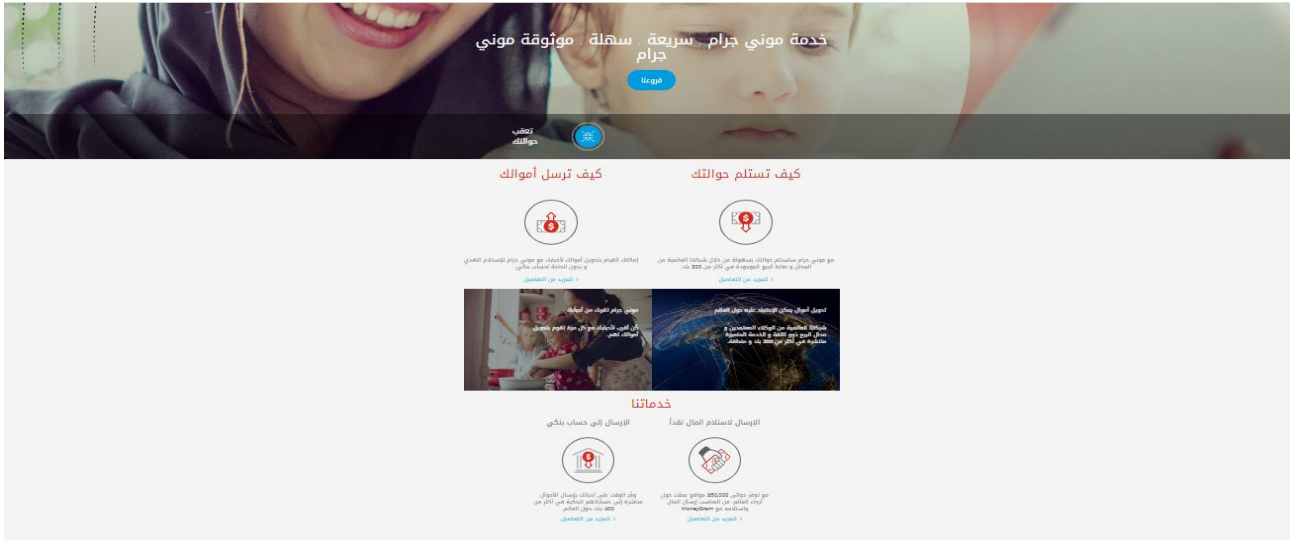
خدمة موني جرام سريعة سهلة موثوقة موني جرام

فروعنا

تعقب حوالتك

كيف تستلم حوالتك

مع موني جرام ستستلم حوالتك بسهولة من خلال شبكتنا العالمية من المحال و نقاط البيع الموجودة في أكثر من 200 بلد.

< المزيد من التفاصيل

كيف ترسل أموالك

إمكانك القيام بتحويل أموالك لأحبابك مع موني جرام للإستلام النقدي و بدون الحاجة لحساب بنكي.

< المزيد من التفاصيل

تحويل أموال يمكن الإعتماد عليه حول العالم

شبكتنا العالمية من الوكلاء المعتمدين و محال البيع ذوو الثقة و الخدمة المتميزة منتشرة في أكثر من 200 بلد و منطقة.

موني جرام تقربك من أحبابك

كن أقرب لأحبابك مع كل مرة تقوم بتحويل أموالك لهم

خدماتنا

الإرسال لاستلام المال نقداً

مع توفر حوالي 350,000 موقع معتمد حول أرجاء العالم، من المناسب إرسال المال واستلامه مع MoneyGram

< المزيد من التفاصيل

الإرسال إلى حساب بنكي

وفر الوقت على أحبابك بإرسال الأموال مباشرة إلى حساباتهم البنكية في أكثر من 200 بلد حول العالم.

< المزيد من التفاصيل